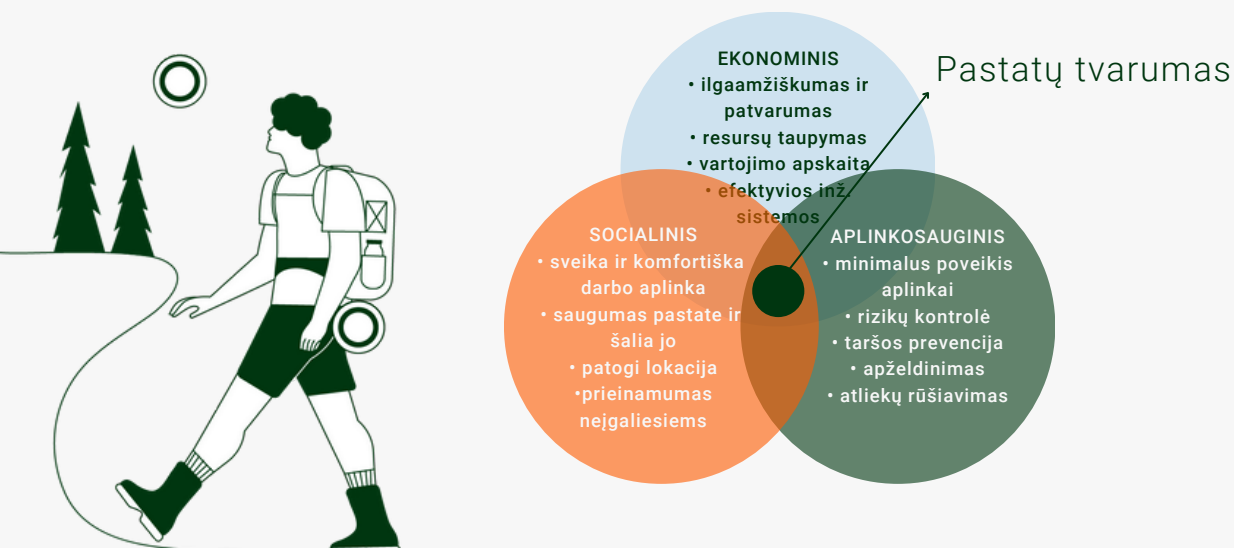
EKONOMINIS
• ilgaamžiškumas ir patvarumas
• resursų taupymas
• vartojimo apskaita
• efektyvios inž. sistemos

Pastatų tvarumas

SOCIALINIS
• sveika ir komfortiška darbo aplinka
• saugumas pastate ir šalia jo
• patogi lokacija
•prieinamumas neįgaliesiems

APLINKOSAUGINIS
• minimalus poveikis aplinkai
• rizikų kontrolė
• taršos prevencija
• apželdinimas
• atliekų rūšiavimas